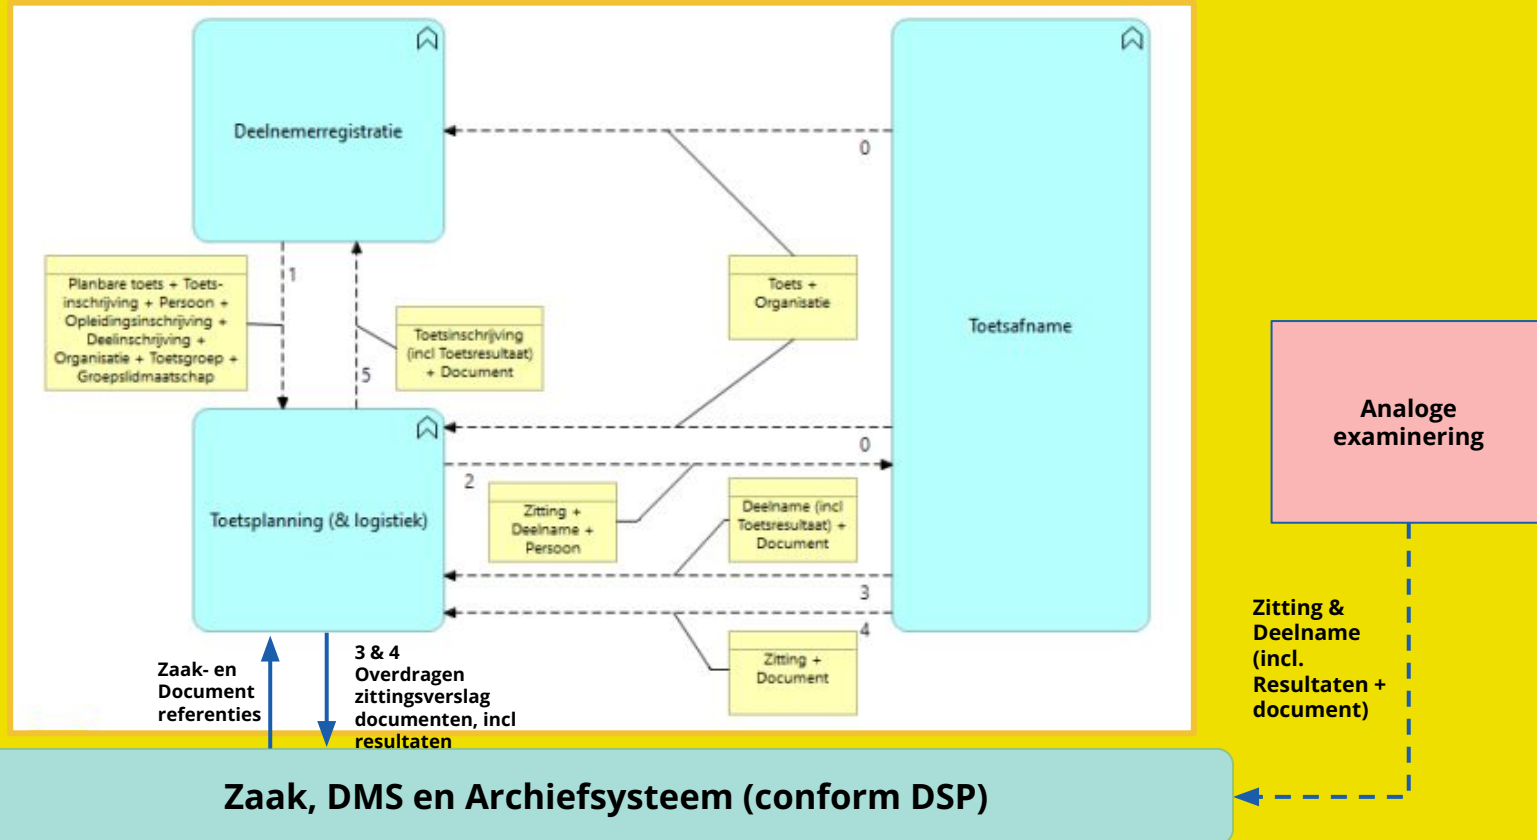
Deelnemerregistratie

Toetsafname

0

1

Planbare toets + Toetsinschrijving + Persoon + Opleidingsinschrijving + Deelinschrijving + Organisatie + Toetsgroep + Groepslidmaatschap

Toets + Organisatie

Toetsinschrijving (incl Toetsresultaat) + Document

5

0

Toetsplanning (& logistiek)

2

Zitting + Deelname + Persoon

Deelname (incl Toetsresultaat) + Document

3

4

Zitting + Document

Analoge examinering

Zitting & Deelname (incl. Resultaten + document)

Zaak- en Document referenties

3 & 4 Overdragen zittingsverslag documenten, incl resultaten

Zaak, DMS en Archiefsysteem (conform DSP)